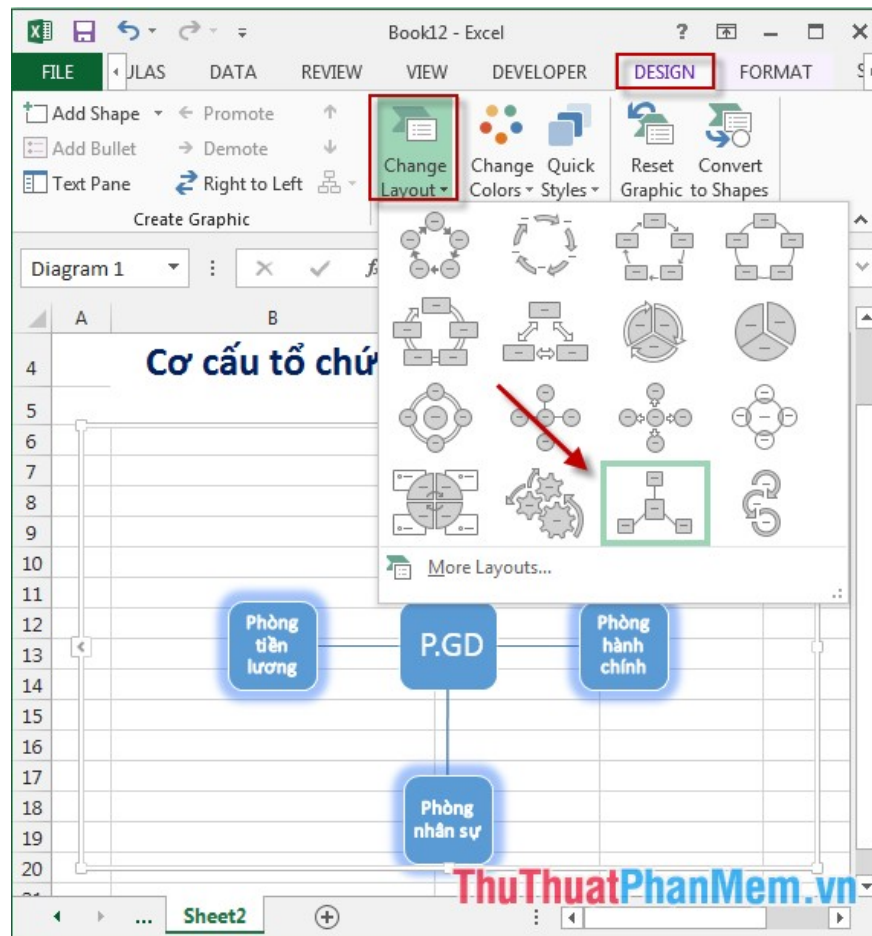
Book12 - Excel

FILE ULAS DATA REVIEW VIEW DEVELOPER DESIGN FORMAT

Add Shape Promote Add Bullet Demote Text Pane Right to Left

Create Graphic

Change Layout

Change Colors

Quick Styles

Reset Graphic

Convert to Shapes

Diagram 1

A B

4 Cơ cấu tổ chứ

5
6
7
8
9
10
11
12
13
14
15
16
17
18
19
20

More Layouts...

Phòng tiền lương

P.GD

Phòng hành chính

Phòng nhân sự

ThuThuatPhanMem.vn

... Sheet2